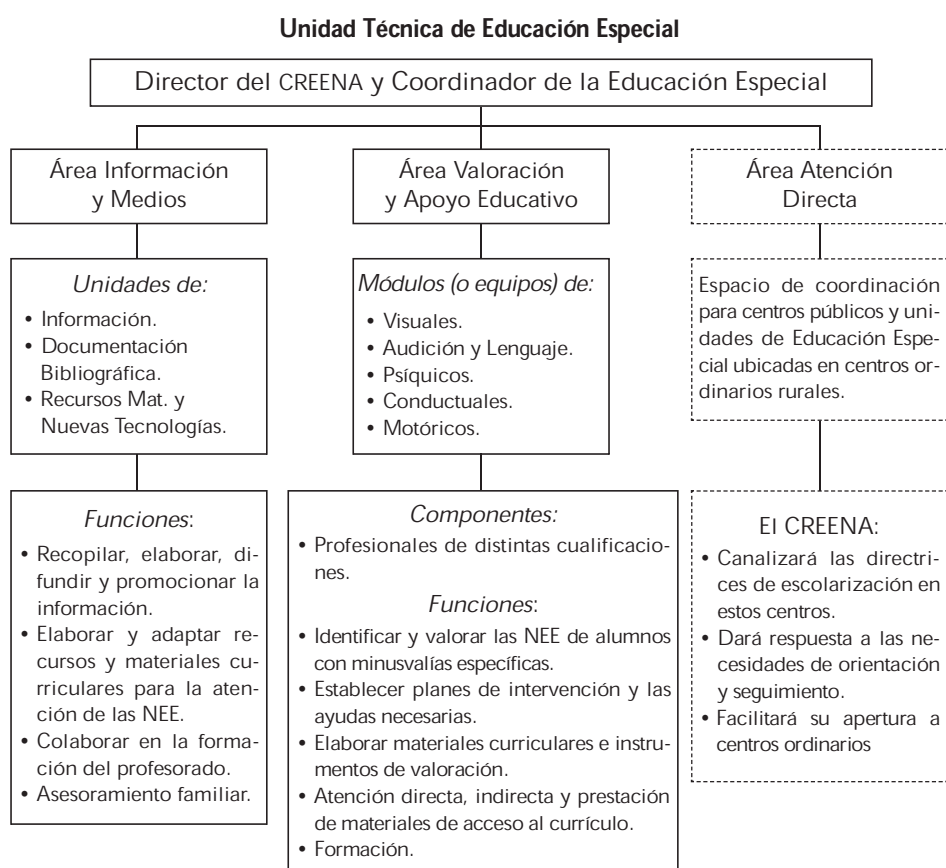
**Unidad Técnica de Educación Especial**

Director del CREENA y Coordinador de la Educación Especial

Área Información y Medios

*Unidades de:*
• Información.
• Documentación Bibliográfica.
• Recursos Mat. y Nuevas Tecnologías.

*Funciones*:
• Recopilar, elaborar, difundir y promocionar la información.
• Elaborar y adaptar recursos y materiales curriculares para la atención de las NEE.
• Colaborar en la formación del profesorado.
• Asesoramiento familiar.

Área Valoración y Apoyo Educativo

*Módulos (o equipos) de:*
• Visuales.
• Audición y Lenguaje.
• Psíquicos.
• Conductuales.
• Motóricos.

*Componentes:*
• Profesionales de distintas cualificaciones.

*Funciones*:
• Identificar y valorar las NEE de alumnos con minusvalías específicas.
• Establecer planes de intervención y las ayudas necesarias.
• Elaborar materiales curriculares e instrumentos de valoración.
• Atención directa, indirecta y prestación de materiales de acceso al currículo.
• Formación.

Área Atención Directa

Espacio de coordinación para centros públicos y unidades de Educación Especial ubicadas en centros ordinarios rurales.

El CREENA:
• Canalizará las directrices de escolarización en estos centros.
• Dará respuesta a las necesidades de orientación y seguimiento.
• Facilitará su apertura a centros ordinarios